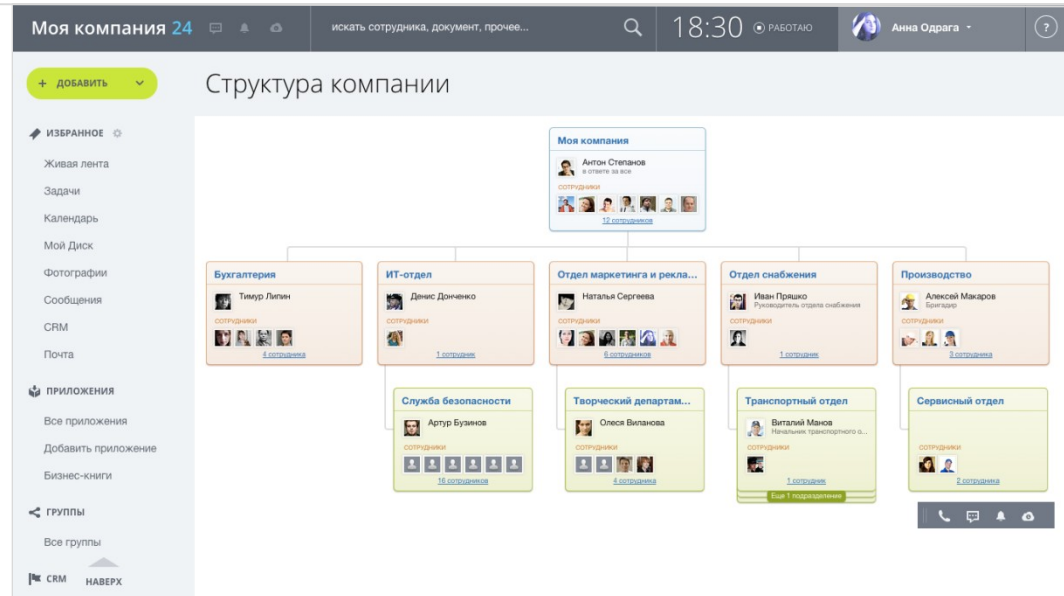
Моя компания 24

искать сотрудника, документ, прочее...

18:30 РАБОТАЮ

Анна Одрага

?

+ ДОБАВИТЬ

ИЗБРАННОЕ

Живая лента

Задачи

Календарь

Мой Диск

Фотографии

Сообщения

CRM

Почта

ПРИЛОЖЕНИЯ

Все приложения

Добавить приложение

Бизнес-книги

ГРУППЫ

Все группы

CRM

НАВЕРХ

Структура компании

Моя компания

Антон Степанов
в ответе за все

СОТРУДНИКИ

12 сотрудников

Бухгалтерия

Тимур Липин

СОТРУДНИКИ

4 сотрудника

ИТ-отдел

Денис Донченко

СОТРУДНИКИ

1 сотрудник

Отдел маркетинга и рекла...

Наталья Сергеева

СОТРУДНИКИ

6 сотрудников

Отдел снабжения

Иван Пряшко
Руководитель отдела снабжения

СОТРУДНИКИ

1 сотрудник

Производство

Алексей Макаров
Бригадир

СОТРУДНИКИ

3 сотрудника

Служба безопасности

Артур Бузинов

СОТРУДНИКИ

16 сотрудников

Творческий департам...

Олеся Виланова

СОТРУДНИКИ

4 сотрудника

Транспортный отдел

Виталий Манов
Начальник транспортного о...

СОТРУДНИКИ

1 сотрудник

Еще 1 подразделение

Сервисный отдел

СОТРУДНИКИ

2 сотрудника